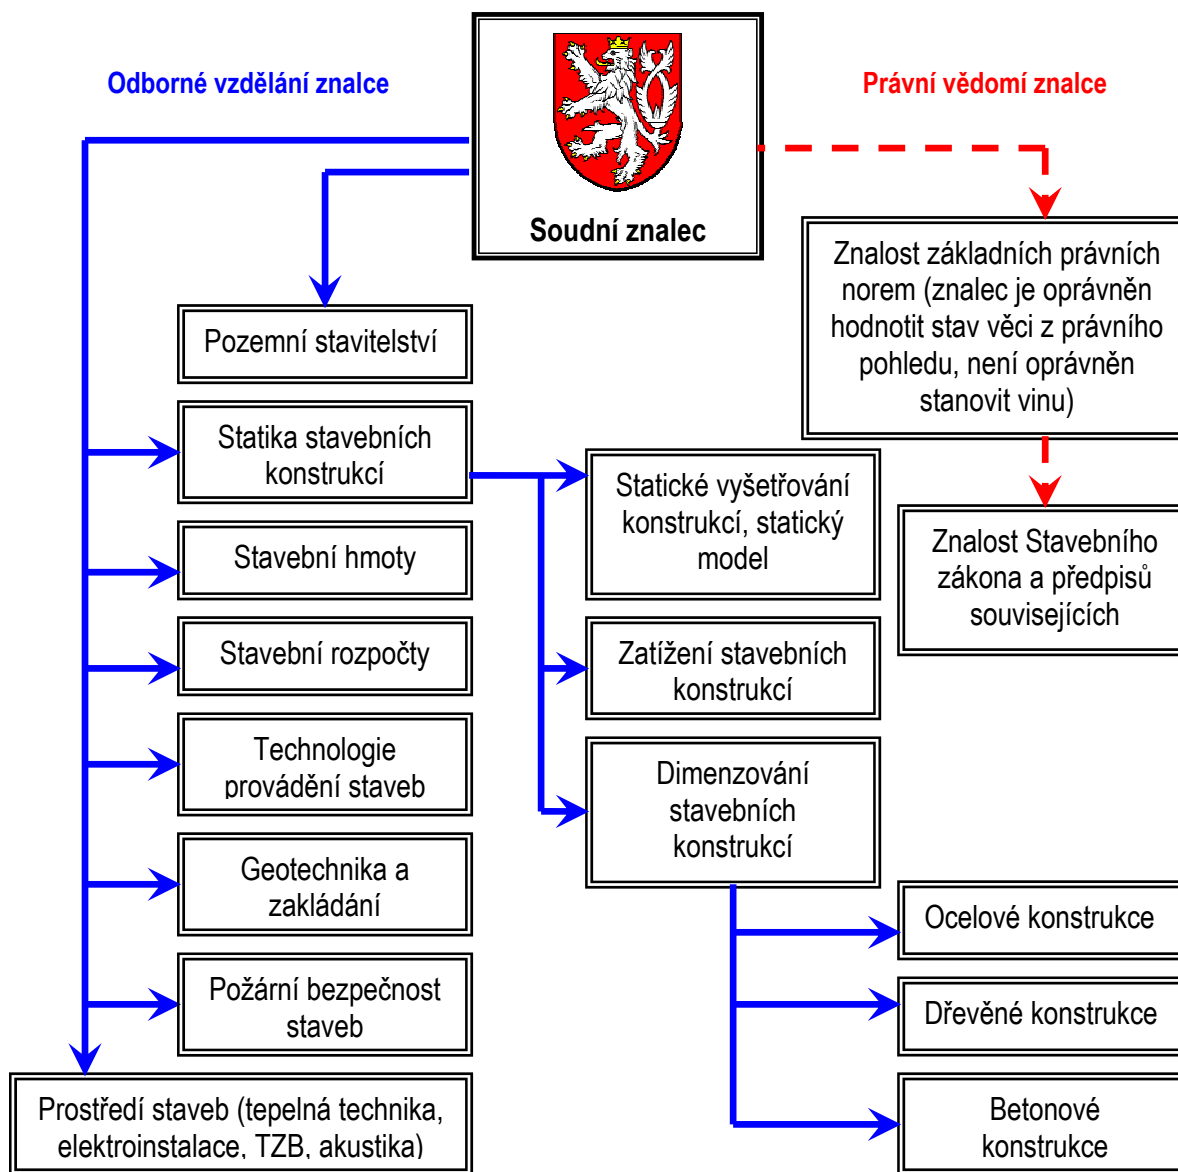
Odborné vzdělání znalce

Soudní znalec

Právní vědomí znalce

Znalost základních právních norem (znalec je oprávněn hodnotit stav věci z právního pohledu, není oprávněn stanovit vinu)

Znalost Stavebního zákona a předpisů souvisejících

Pozemní stavitelství

Statika stavebních konstrukcí

Statické vyšetřování konstrukcí, statický model

Stavební hmoty

Stavební rozpočty

Zatížení stavebních konstrukcí

Technologie provádění staveb

Dimenzování stavebních konstrukcí

Geotechnika a zakládání

Ocelové konstrukce

Požární bezpečnost staveb

Dřevěné konstrukce

Prostředí staveb (tepelná technika, elektroinstalace, TZB, akustika)

Betonové konstrukce